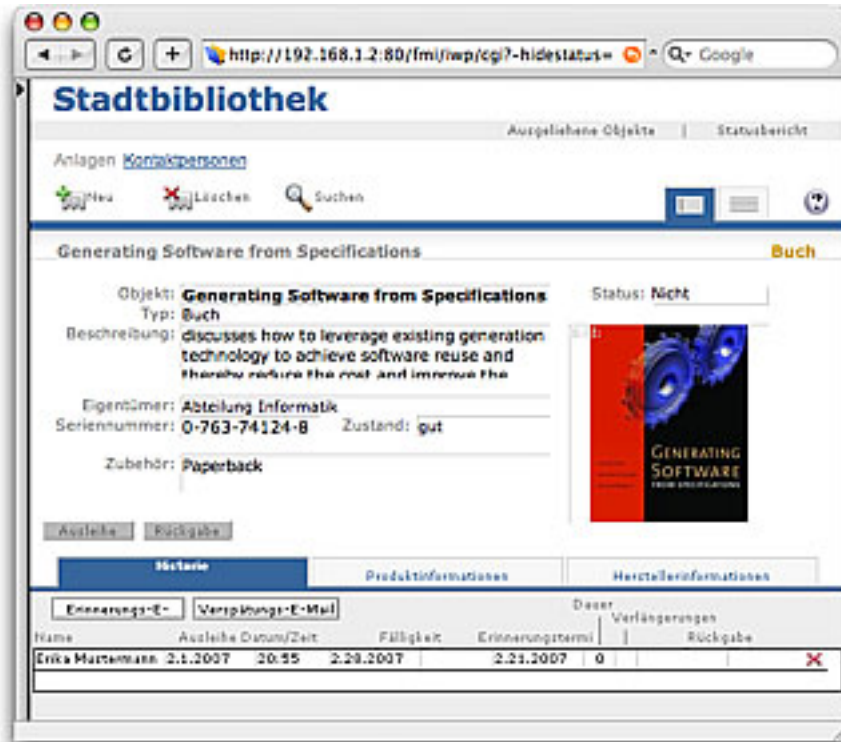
http://192.168.1.2:80/fmi/iwp/cgi?-hidestatus=
Google

Stadtbibliothek

Ausgeliehene Objekte | Statusbericht

Anlagen Kontaktpersonen

Neu Löschen Suchen

Generating Software from Specifications

Buch

Objekt: Generating Software from Specifications
Typ: Buch
Beschreibung: discusses how to leverage existing generation technology to achieve software reuse and thereby reduce the cost and improve the

Status: Nicht

Eigentümer: Abteilung Informatik
Seriennummer: 0-763-74124-8
Zustand: gut

Zubehör: Paperback

GENERATING SOFTWARE FROM SPECIFICATIONS

Ausleihe Rückgabe

Historie
Produktinformationen
Herstellerinformationen

Erinnerungs-E-
Verspätungs-E-Mail

| Name | Ausleihe Datum/Zeit | | Fälligkeit | Erinnerungstermi | Dauer | Verlängerungen | Rückgabe |
|---|---|---|---|---|---|---|---|
| Erika Mustermann | 2.1.2007 | 20:55 | 2.28.2007 | 2.21.2007 | 0 | | |